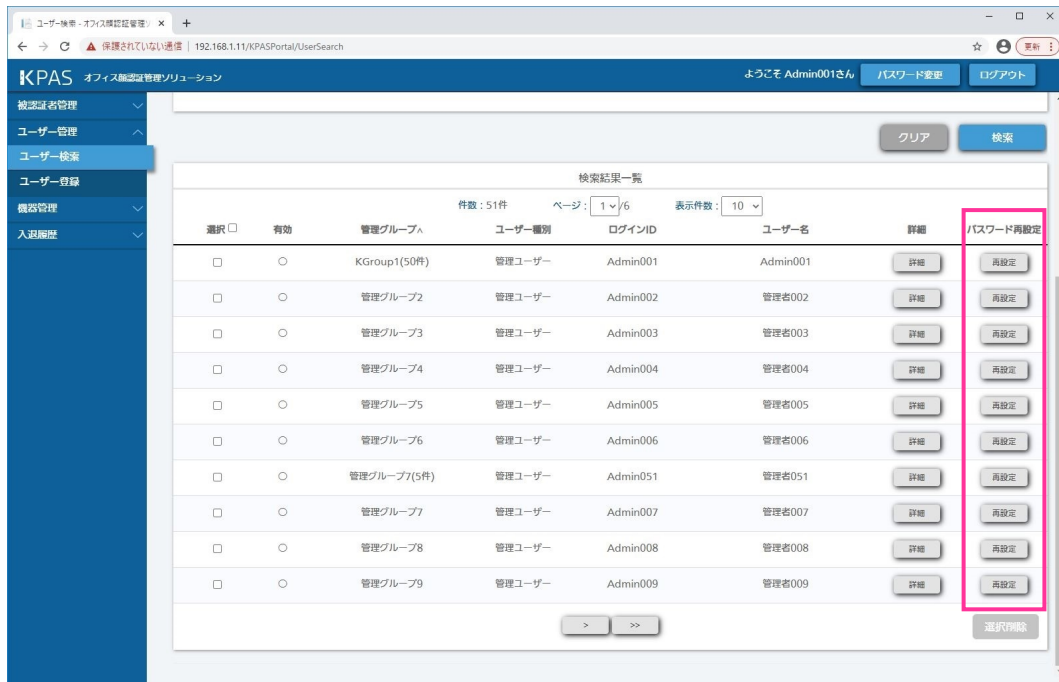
ユーザー検索 - オフィス顔認証管理ソ ×　+

← → C ▲ 保護されていない通信 | 192.168.1.11/KPASPortal/UserSearch

更新

KPAS オフィス顔認証管理ソリューション

ようこそ Admin001さん　パスワード変更　ログアウト

被認証者管理
ユーザー管理
ユーザー検索
ユーザー登録
機器管理
入退履歴

クリア　検索

検索結果一覧

件数：51件　ページ：1 /6　表示件数：10

| 選択 | 有効 | 管理グループ∧ | ユーザー種別 | ログインID | ユーザー名 | 詳細 | パスワード再設定 |
|---|---|---|---|---|---|---|---|
| □ | ○ | KGroup1(50件) | 管理ユーザー | Admin001 | Admin001 | 詳細 | 再設定 |
| □ | ○ | 管理グループ2 | 管理ユーザー | Admin002 | 管理者002 | 詳細 | 再設定 |
| □ | ○ | 管理グループ3 | 管理ユーザー | Admin003 | 管理者003 | 詳細 | 再設定 |
| □ | ○ | 管理グループ4 | 管理ユーザー | Admin004 | 管理者004 | 詳細 | 再設定 |
| □ | ○ | 管理グループ5 | 管理ユーザー | Admin005 | 管理者005 | 詳細 | 再設定 |
| □ | ○ | 管理グループ6 | 管理ユーザー | Admin006 | 管理者006 | 詳細 | 再設定 |
| □ | ○ | 管理グループ7(5件) | 管理ユーザー | Admin051 | 管理者051 | 詳細 | 再設定 |
| □ | ○ | 管理グループ7 | 管理ユーザー | Admin007 | 管理者007 | 詳細 | 再設定 |
| □ | ○ | 管理グループ8 | 管理ユーザー | Admin008 | 管理者008 | 詳細 | 再設定 |
| □ | ○ | 管理グループ9 | 管理ユーザー | Admin009 | 管理者009 | 詳細 | 再設定 |

>　>>

選択削除